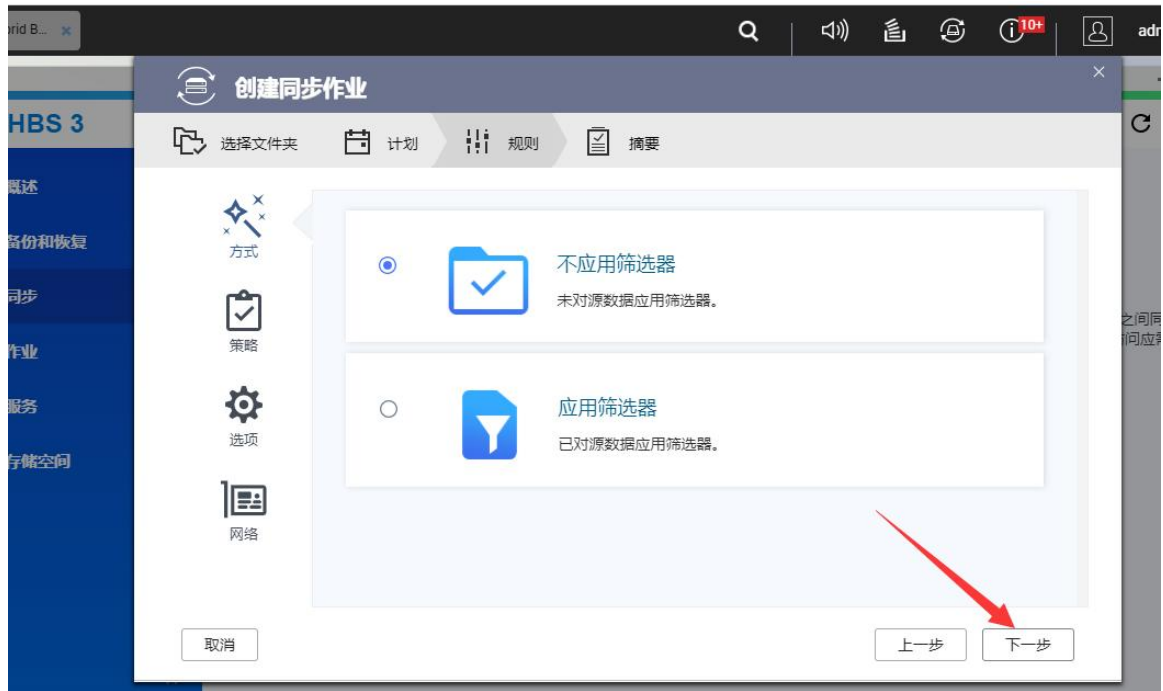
orid B...

10+

adr

HBS 3

概述

备份和恢复

同步

作业

服务

存储空间

之间同
间应

创建同步作业

选择文件夹

计划

规则

摘要

方式

策略

选项

网络

不应用筛选器

未对源数据应用筛选器。

应用筛选器

已对源数据应用筛选器。

取消

上一步

下一步